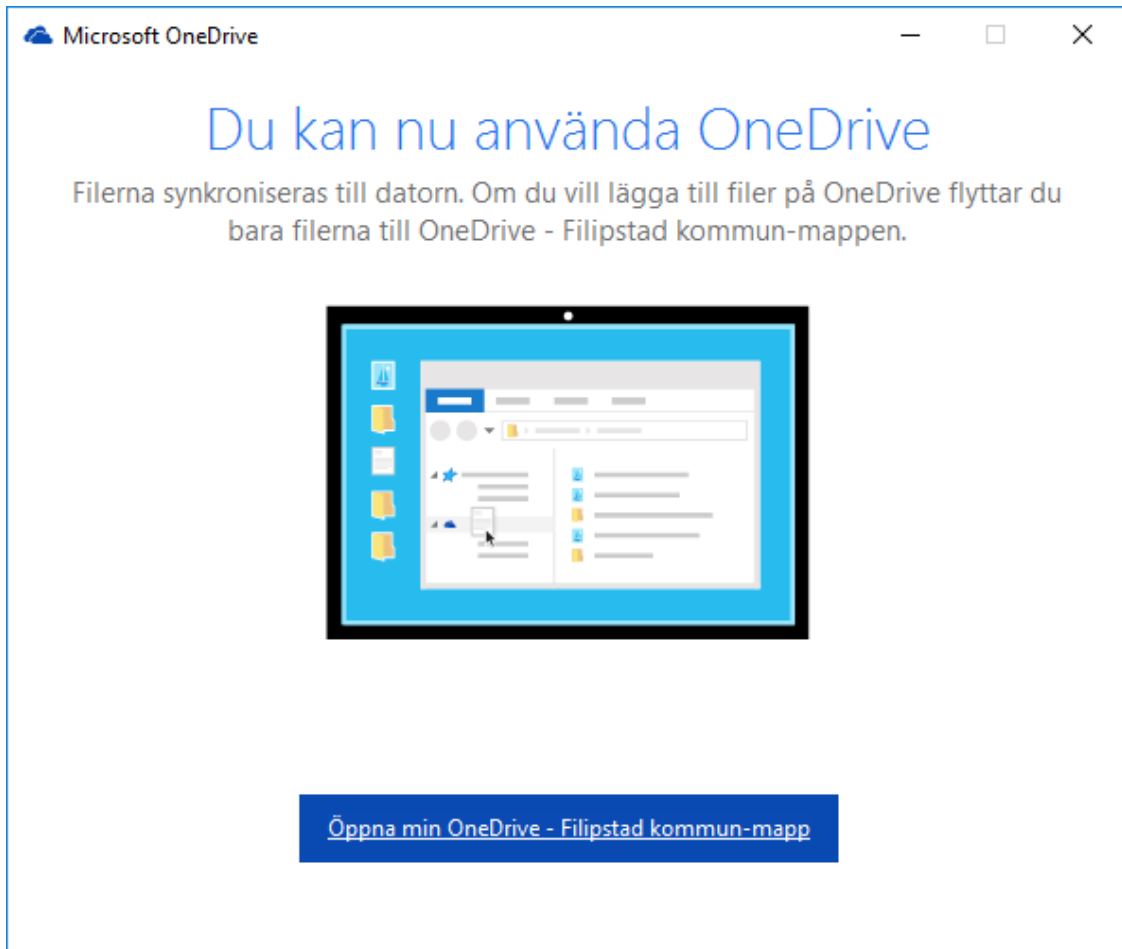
Microsoft OneDrive

Du kan nu använda OneDrive

Filerna synkroniseras till datorn. Om du vill lägga till filer på OneDrive flyttar du bara filerna till OneDrive - Filipstad kommun-mappen.

Öppna min OneDrive - Filipstad kommun-mapp